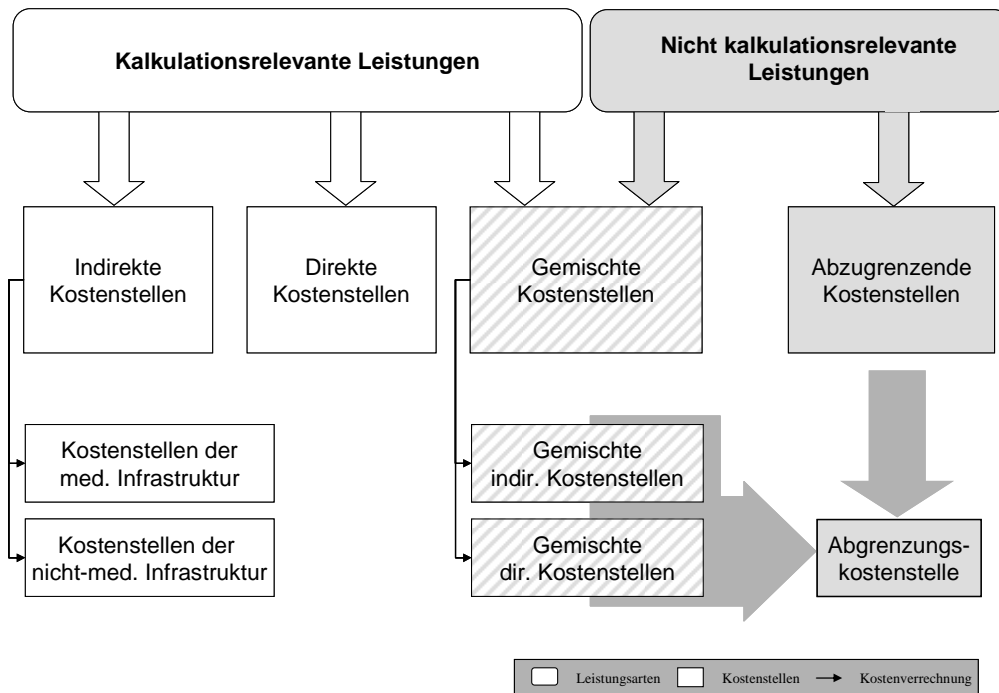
Kalkulationsrelevante Leistungen

Nicht kalkulationsrelevante Leistungen

Indirekte Kostenstellen

Direkte Kostenstellen

Gemischte Kostenstellen

Abzugrenzende Kostenstellen

Kostenstellen der med. Infrastruktur

Kostenstellen der nicht-med. Infrastruktur

Gemischte indir. Kostenstellen

Gemischte dir. Kostenstellen

Abgrenzungskostenstelle

Leistungsarten Kostenstellen Kostenverrechnung